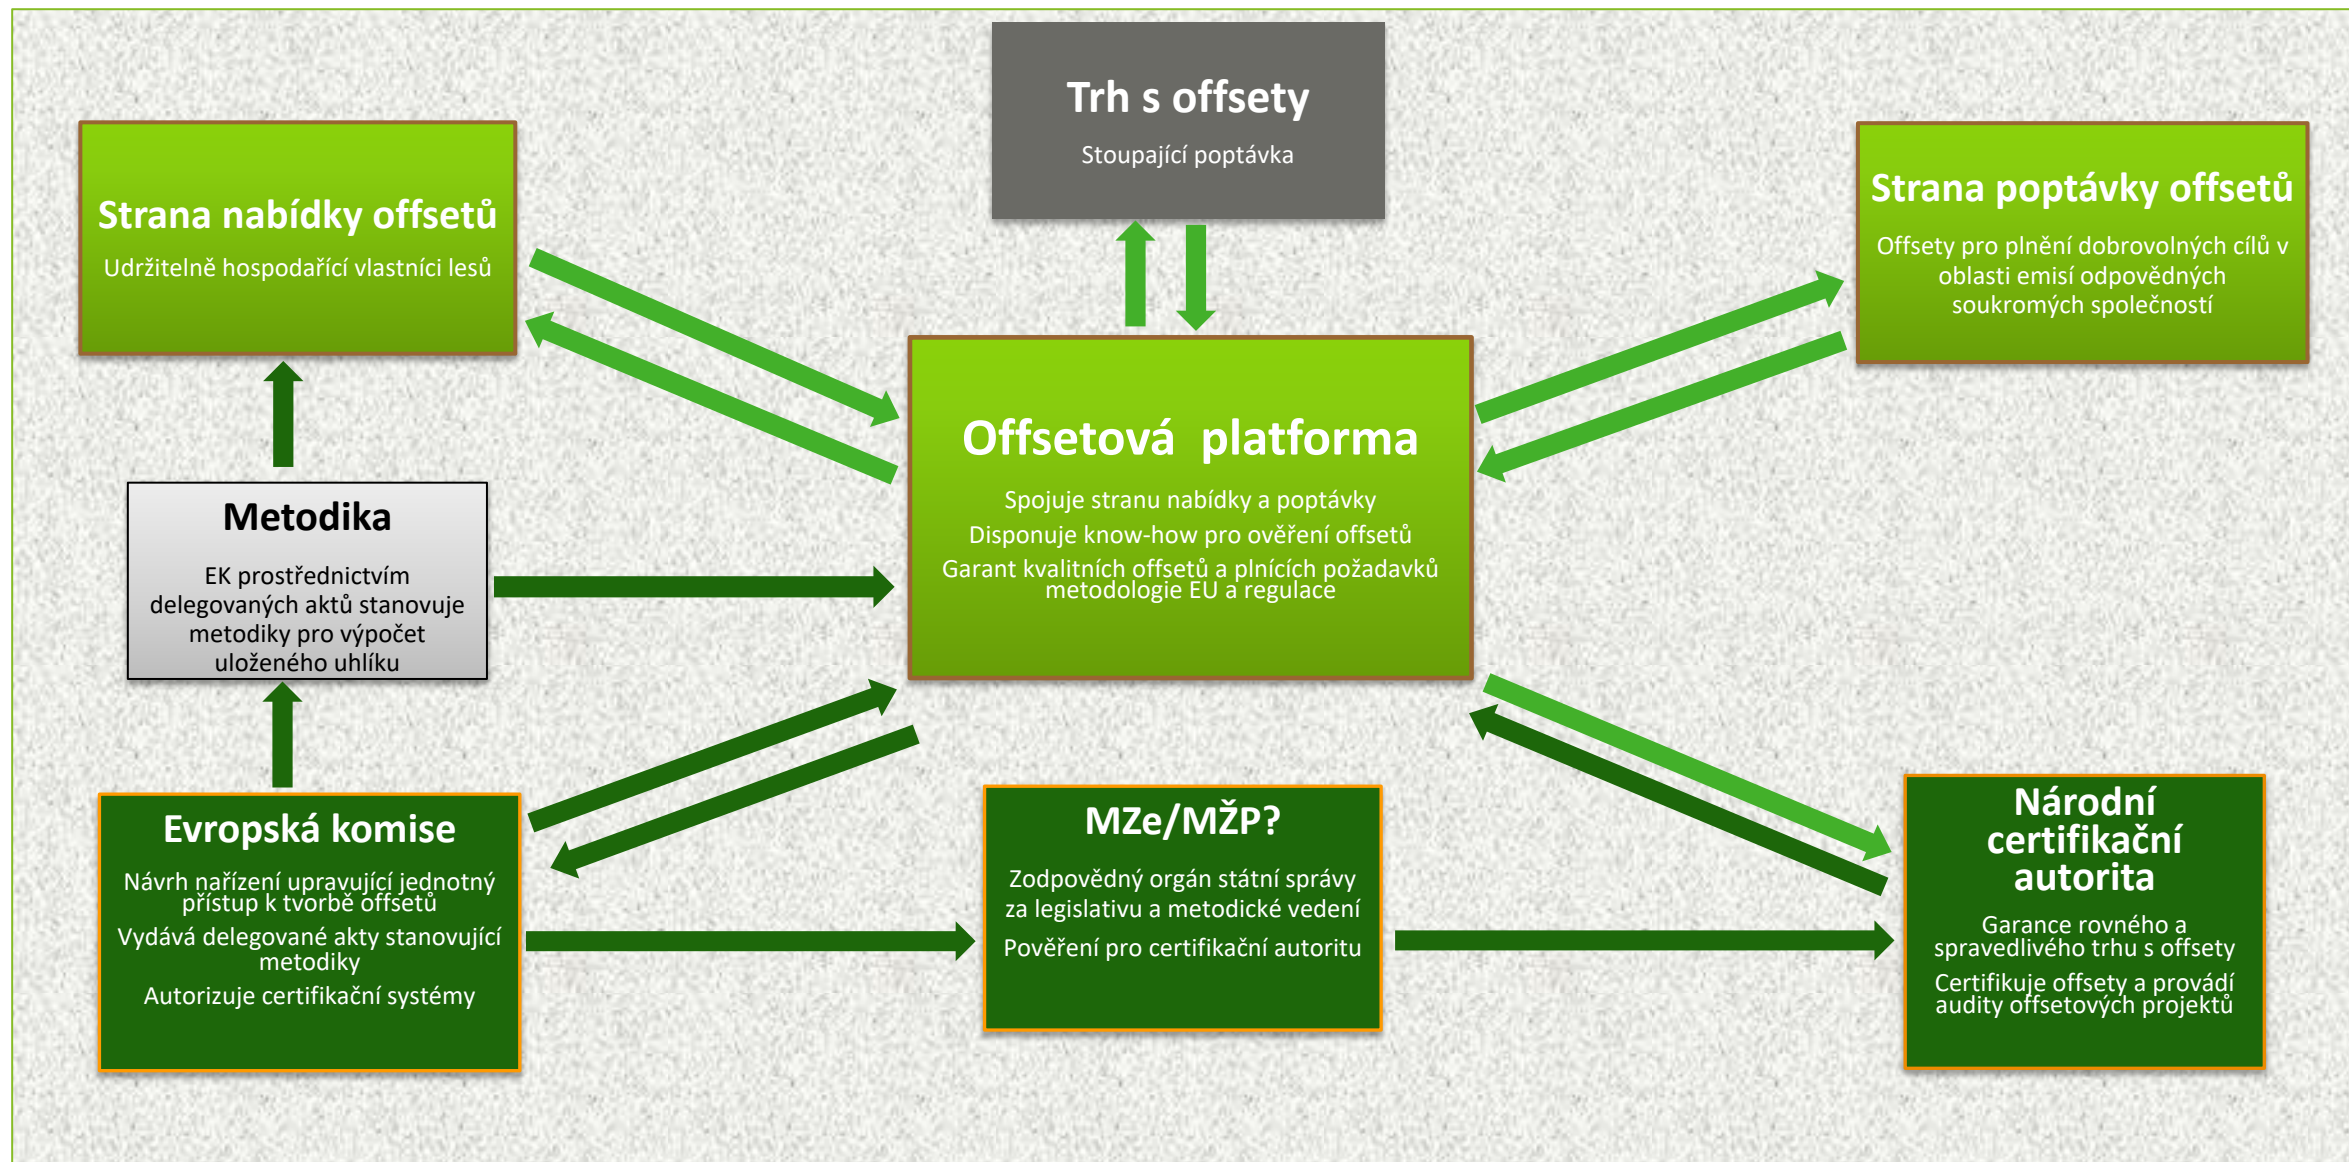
Trh s offsety

Stoupající poptávka

Strana nabídky offsetů

Udržitelně hospodařící vlastníci lesů

Strana poptávky offsetů

Offsety pro plnění dobrovolných cílů v oblasti emisí odpovědných soukromých společností

Offsetová platforma

Spojuje stranu nabídky a poptávky

Disponuje know-how pro ověření offsetů

Garant kvalitních offsetů a plnících požadavků metodologie EU a regulace

Metodika

EK prostřednictvím delegovaných aktů stanovuje metodiky pro výpočet uloženého uhlíku

Evropská komise

Návrh nařízení upravující jednotný přístup k tvorbě offsetů

Vydává delegované akty stanovující metodiky

Autorizuje certifikační systémy

MZe/MŽP?

Zodpovědný orgán státní správy za legislativu a metodické vedení

Pověření pro certifikační autoritu

Národní certifikační autorita

Garance rovného a spravedlivého trhu s offsety

Certifikuje offsety a provádí audity offsetových projektů